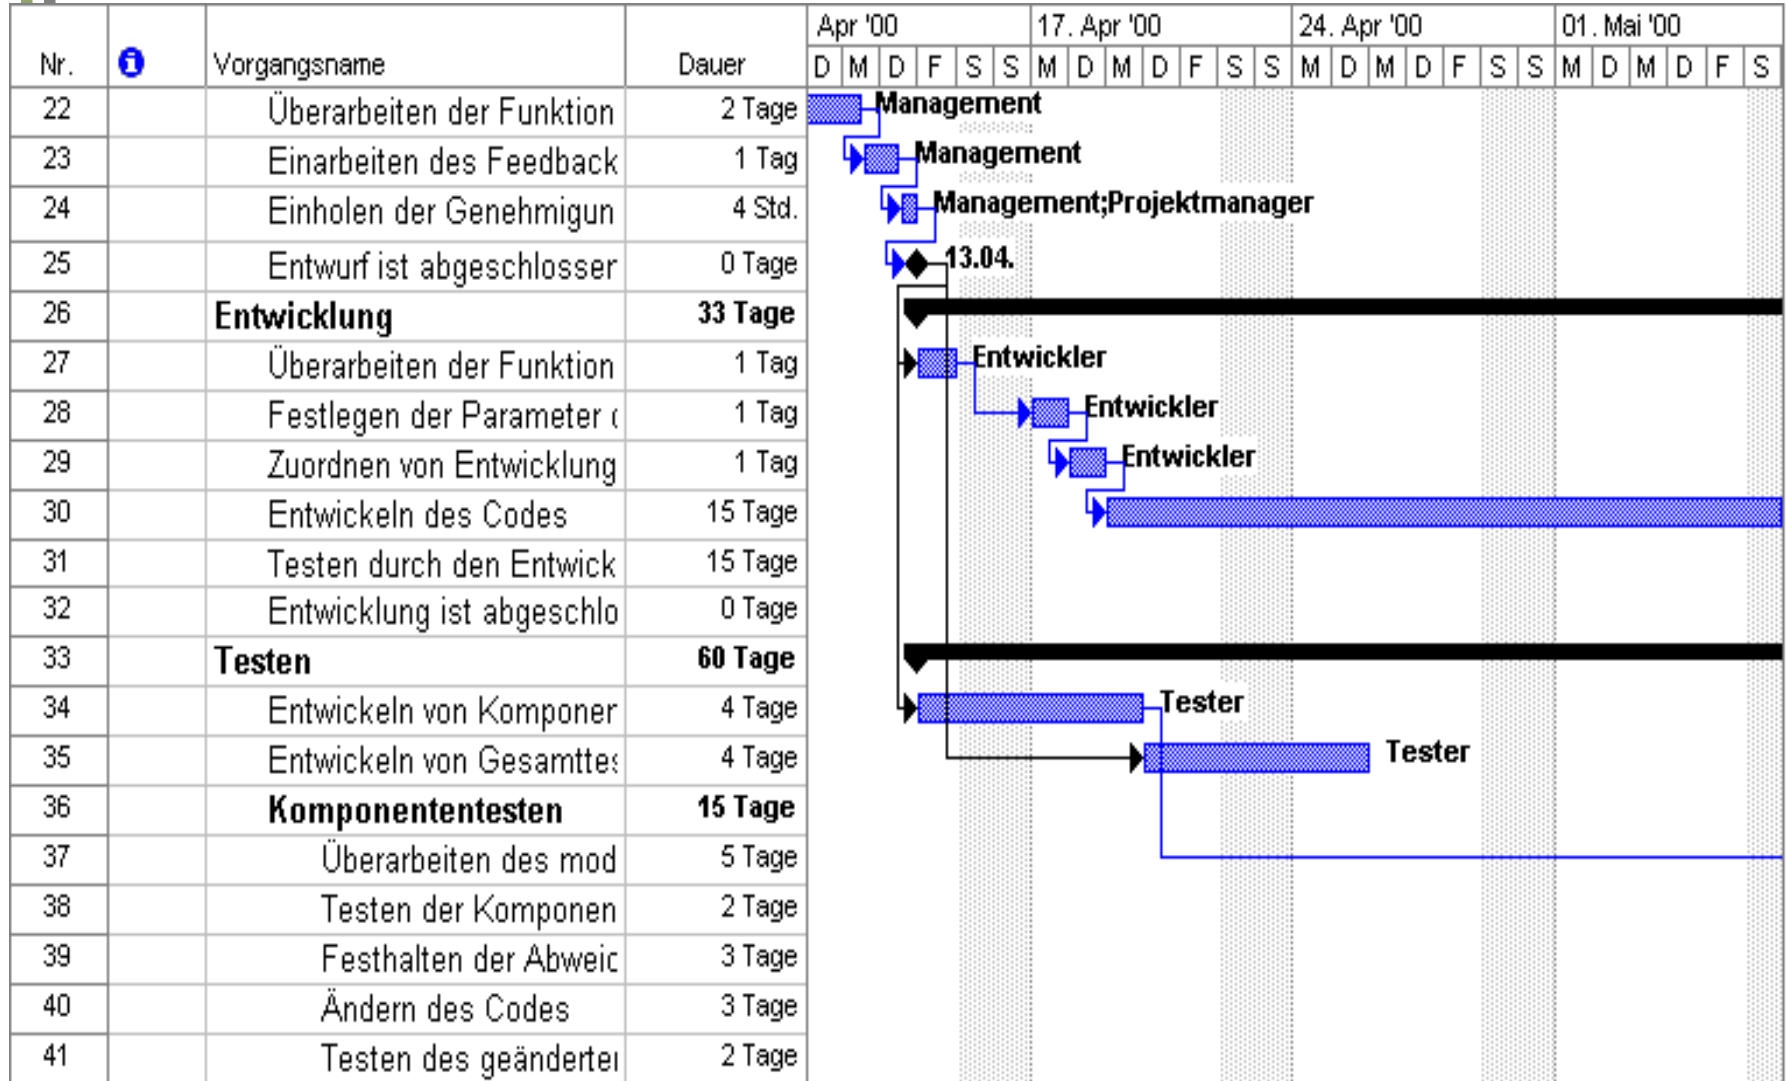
| Nr. | i | Vorgangsname | Dauer |
|---|---|---|---|
| 22 | | Überarbeiten der Funktion | 2 Tage |
| 23 | | Einarbeiten des Feedback | 1 Tag |
| 24 | | Einholen der Genehmigun | 4 Std. |
| 25 | | Entwurf ist abgeschlosser | 0 Tage |
| 26 | | Entwicklung | 33 Tage |
| 27 | | Überarbeiten der Funktion | 1 Tag |
| 28 | | Festlegen der Parameter ( | 1 Tag |
| 29 | | Zuordnen von Entwicklung | 1 Tag |
| 30 | | Entwickeln des Codes | 15 Tage |
| 31 | | Testen durch den Entwick | 15 Tage |
| 32 | | Entwicklung ist abgeschlo | 0 Tage |
| 33 | | Testen | 60 Tage |
| 34 | | Entwickeln von Komponer | 4 Tage |
| 35 | | Entwickeln von Gesamttes | 4 Tage |
| 36 | | Komponententesten | 15 Tage |
| 37 | | Überarbeiten des mod | 5 Tage |
| 38 | | Testen der Komponen | 2 Tage |
| 39 | | Festhalten der Abweic | 3 Tage |
| 40 | | Ändern des Codes | 3 Tage |
| 41 | | Testen des geänderte | 2 Tage |

Apr '00 | 17. Apr '00 | 24. Apr '00 | 01. Mai '00
D M D F S S M D M D F S S M D M D F S S M D M D F S

Management
Management
Management;Projektmanager
13.04.
Entwickler
Entwickler
Entwickler
Tester
Tester